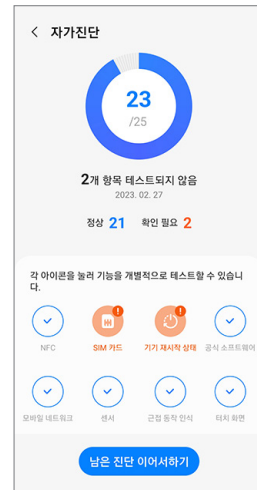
자가진단

23
/25

2개 항목 테스트되지 않음
2023. 02. 27

정상 21 확인 필요 2

각 아이콘을 눌러 기능을 개별적으로 테스트할 수 있습니다.

NFC
SIM 카드
기기 재시작 상태
공식 소프트웨어

모바일 네트워크
센서
근접 동작 인식
터치 화면

남은 진단 이어서하기